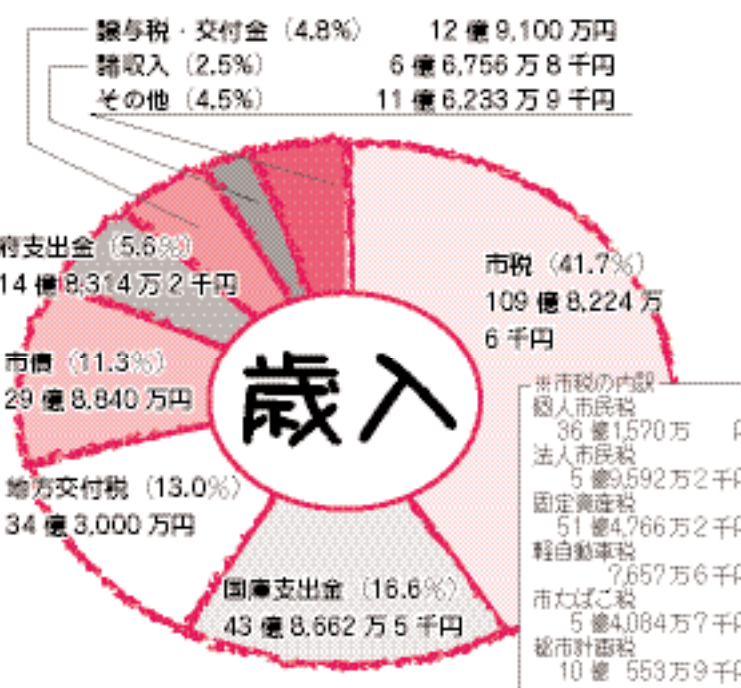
譲与税・交付金（4.8%） 12 億 9,100 万円
諸収入（2.5%） 6 億 6,756 万 8 千円
その他（4.5%） 11 億 6,233 万 9 千円

府支出金（5.6%）
14 億 8,314 万 2 千円

市税（41.7%）
109 億 8,224 万
6 千円

市債（11.3%）
29 億 8,840 万円

歳入

※市税の内訳
個人市民税
36 億 1,570 万 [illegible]
法人市民税
5 億 9,592 万 2 千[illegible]
固定資産税
51 億 4,766 万 2 千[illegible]
軽自動車税
7,657 万 6 千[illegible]
市たばこ税
5 億 4,084 万 7 千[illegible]
都市計画税
10 億 553 万 9 千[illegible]

地方交付税（13.0%）
34 億 3,000 万円

国庫支出金（16.6%）
43 億 8,662 万 5 千円